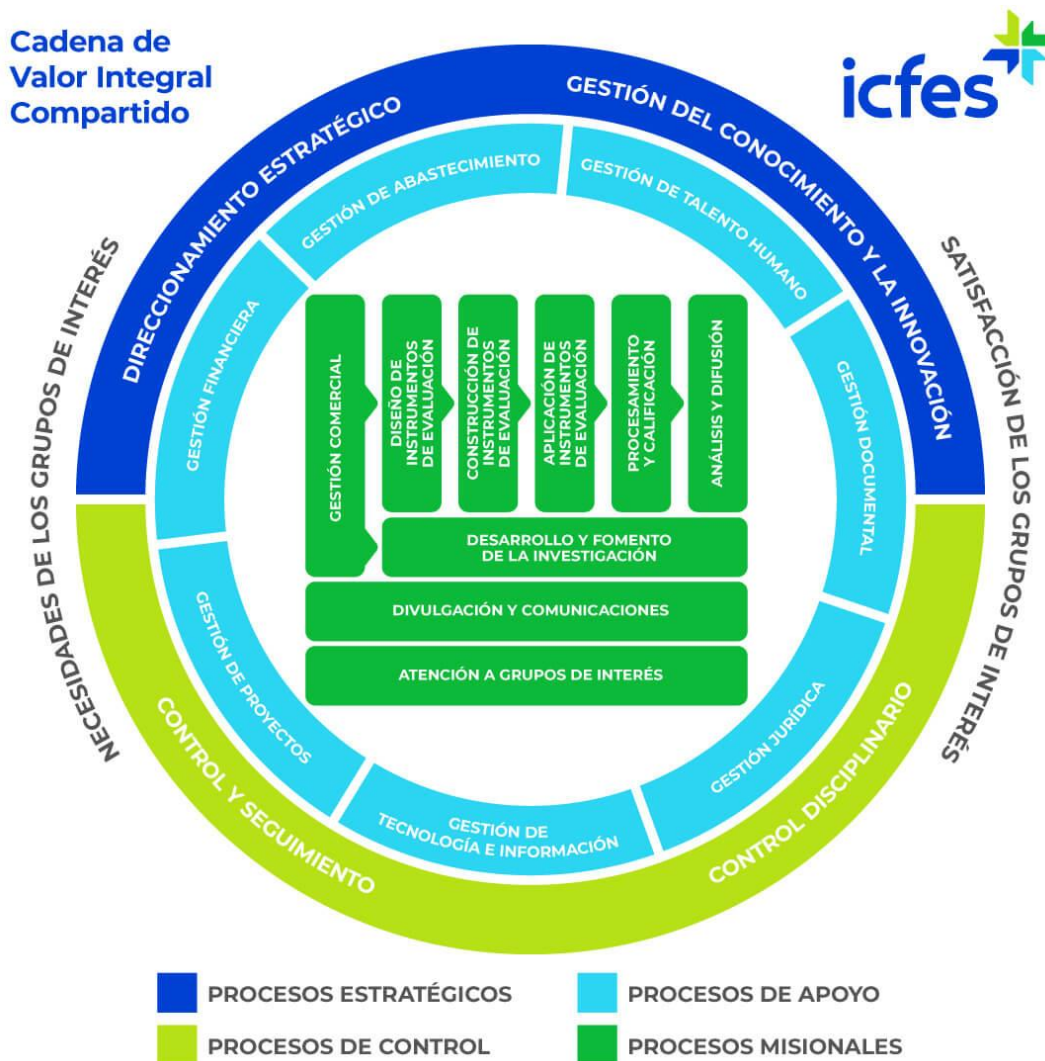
Cadena de Valor Integral Compartido

icfes

DIRECCIONAMIENTO ESTRATÉGICO

GESTIÓN DEL CONOCIMIENTO Y LA INNOVACIÓN

NECESIDADES DE LOS GRUPOS DE INTERÉS

SATISFACCIÓN DE LOS GRUPOS DE INTERÉS

GESTIÓN DE ABASTECIMIENTO

GESTIÓN DE TALENTO HUMANO

GESTIÓN FINANCIERA

GESTIÓN DOCUMENTAL

GESTIÓN COMERCIAL

DISEÑO DE INSTRUMENTOS DE EVALUACIÓN

CONSTRUCCIÓN DE INSTRUMENTOS DE EVALUACIÓN

APLICACIÓN DE INSTRUMENTOS DE EVALUACIÓN

PROCESAMIENTO Y CALIFICACIÓN

ANÁLISIS Y DIFUSIÓN

DESARROLLO Y FOMENTO DE LA INVESTIGACIÓN

DIVULGACIÓN Y COMUNICACIONES

ATENCIÓN A GRUPOS DE INTERÉS

GESTIÓN DE PROYECTOS

GESTIÓN JURÍDICA

GESTIÓN DE TECNOLOGÍA E INFORMACIÓN

CONTROL Y SEGUIMIENTO

CONTROL DISCIPLINARIO

PROCESOS ESTRATÉGICOS

PROCESOS DE APOYO

PROCESOS DE CONTROL

PROCESOS MISIONALES